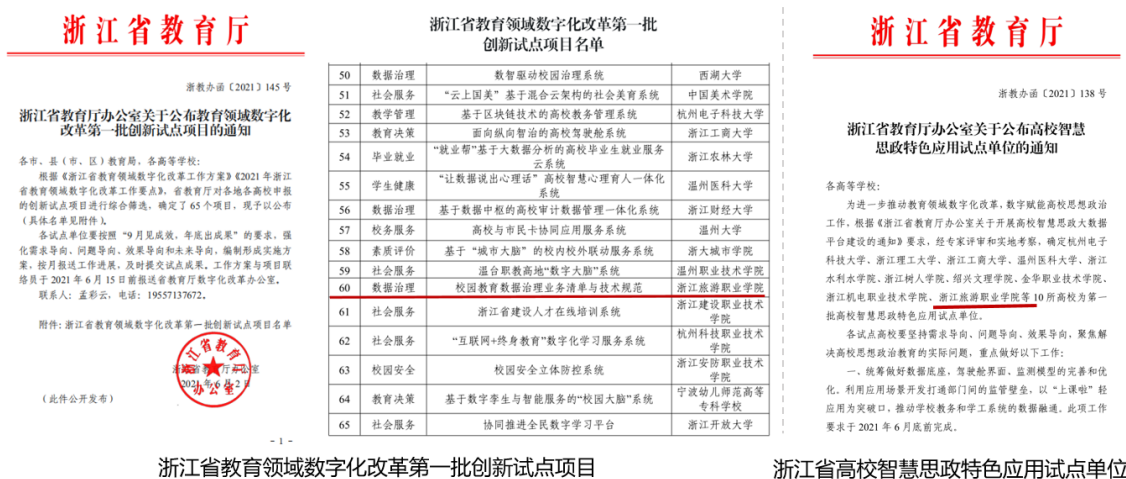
浙江省教育厅

浙教办函〔2021〕145 号

浙江省教育厅办公室关于公布教育领域数字化改革第一批创新试点项目的通知

各市、县（市、区）教育局，各高等学校：

根据《浙江省教育领域数字化改革工作方案》《2021 年浙江省教育领域数字化改革工作要点》，省教育厅对各地各高校申报的创新试点项目进行了综合筛选，确定了 65 个项目，现予以公布（具体名单见附件）。

各试点单位要按照"9 月见成效、年底出成果"的要求，强化需求导向、问题导向、效果导向和未来导向，编制形成实施方案，按月报送工作进展，及时提交试点成果。工作方案与项目联络员于 2021 年 6 月 15 日前报送省教育厅数字化改革办公室。

联系人：孟彩云，电话：19557137672。

附件：浙江省教育领域数字化改革第一批创新试点项目名单

浙江省教育厅办公室
2021 年 6 月 2 日

（此件公开发布）

- 1 -

浙江省教育领域数字化改革第一批创新试点项目名单

| 50 | 数据治理 | 数智驱动校园治理系统 | 西湖大学 |
|---|---|---|---|
| 51 | 社会服务 | "云上国美"基于混合云架构的社会美育系统 | 中国美术学院 |
| 52 | 教学管理 | 基于区块链技术的高校教务管理系统 | 杭州电子科技大学 |
| 53 | 教育决策 | 面向纵向智治的高校驾驶舱系统 | 浙江工商大学 |
| 54 | 毕业就业 | "就业帮"基于大数据分析的高校毕业生就业服务云系统 | 浙江农林大学 |
| 55 | 学生健康 | "让数据说出心理话"高校智慧心理育人一体化系统 | 温州医科大学 |
| 56 | 数据治理 | 基于数据中枢的高校审计数据管理一体化系统 | 浙江财经大学 |
| 57 | 校务服务 | 高校与市民卡协同应用服务系统 | 温州大学 |
| 58 | 素质评价 | 基于"城市大脑"的校内校外联动服务系统 | 浙大城市学院 |
| 59 | 社会服务 | 温台职教高地"数字大脑"系统 | 温州职业技术学院 |
| 60 | 数据治理 | 校园教育数据治理业务清单与技术规范 | 浙江旅游职业学院 |
| 61 | 社会服务 | 浙江省建设人才在线培训系统 | 浙江建设职业技术学院 |
| 62 | 社会服务 | "互联网+终身教育"数字化学习服务系统 | 杭州科技职业技术学院 |
| 63 | 校园安全 | 校园安全立体防控系统 | 浙江安防职业技术学院 |
| 64 | 教育决策 | 基于数字孪生与智能服务的"校园大脑"系统 | 宁波幼儿师范高等专科学校 |
| 65 | 社会服务 | 协同推进全民数字学习平台 | 浙江开放大学 |

浙江省教育厅

浙教办函〔2021〕138 号

浙江省教育厅办公室关于公布高校智慧思政特色应用试点单位的通知

各高等学校：

为进一步推动教育领域数字化改革，数字赋能高校思政治工作，根据《浙江省教育厅办公室关于开展高校智慧思政大数据平台建设的通知》要求，经专家评审和实地考察，确定杭州电子科技大学、浙江理工大学、浙江工商大学、温州医科大学、浙江水利水学院、浙江树人学院、绍兴文理学院、金华职业技术学院、浙江机电职业技术学院、浙江旅游职业学院等 10 所高校为第一批高校智慧思政特色应用试点单位。

各试点高校要坚持需求导向、问题导向、效果导向，聚焦解决高校思政治教育的实际问题，重点做好以下工作：

一、统筹做好数据底座，驾驶舱界面的完善和优化，利用应用场景开发打通部门间的监管壁垒，以"上课啦"轻应用为突破口，推动学校教务和学工系统的数据融通。此项工作要求于 2021 年 6 月底前完成。

浙江省教育领域数字化改革第一批创新试点项目

浙江省高校智慧思政特色应用试点单位